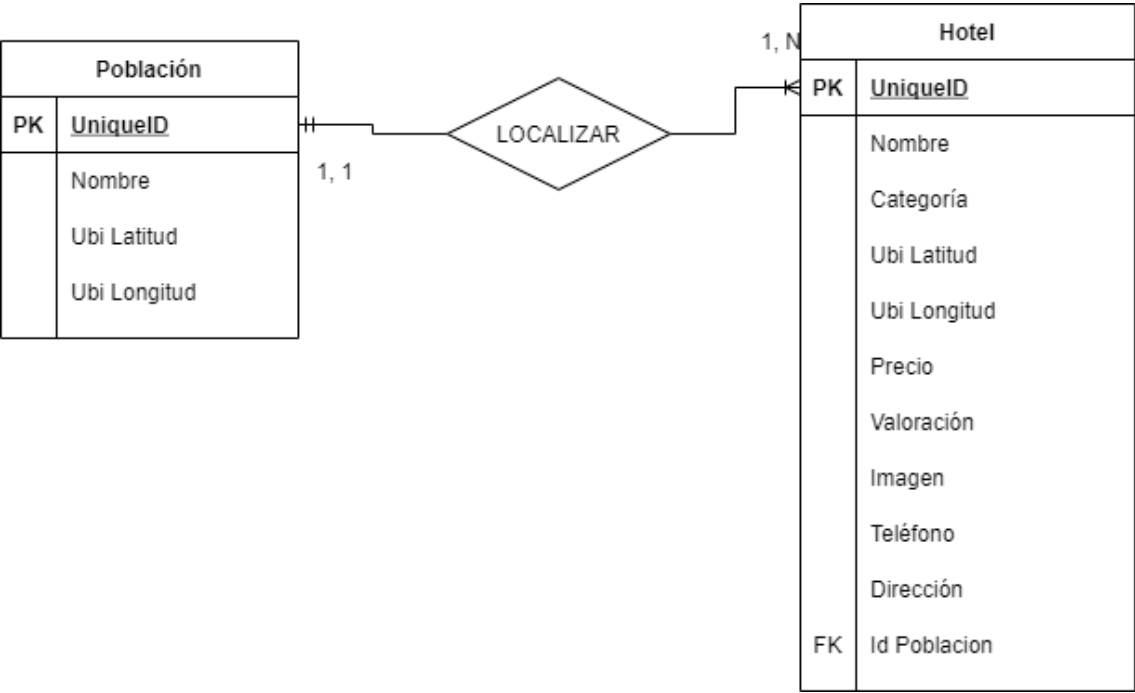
Población

| PK | UniqueID |
|---|---|
| | Nombre |
| | Ubi Latitud |
| | Ubi Longitud |

1, 1

LOCALIZAR

1, N

Hotel

| PK | UniqueID |
|---|---|
| | Nombre |
| | Categoría |
| | Ubi Latitud |
| | Ubi Longitud |
| | Precio |
| | Valoración |
| | Imagen |
| | Teléfono |
| | Dirección |
| FK | Id Poblacion |